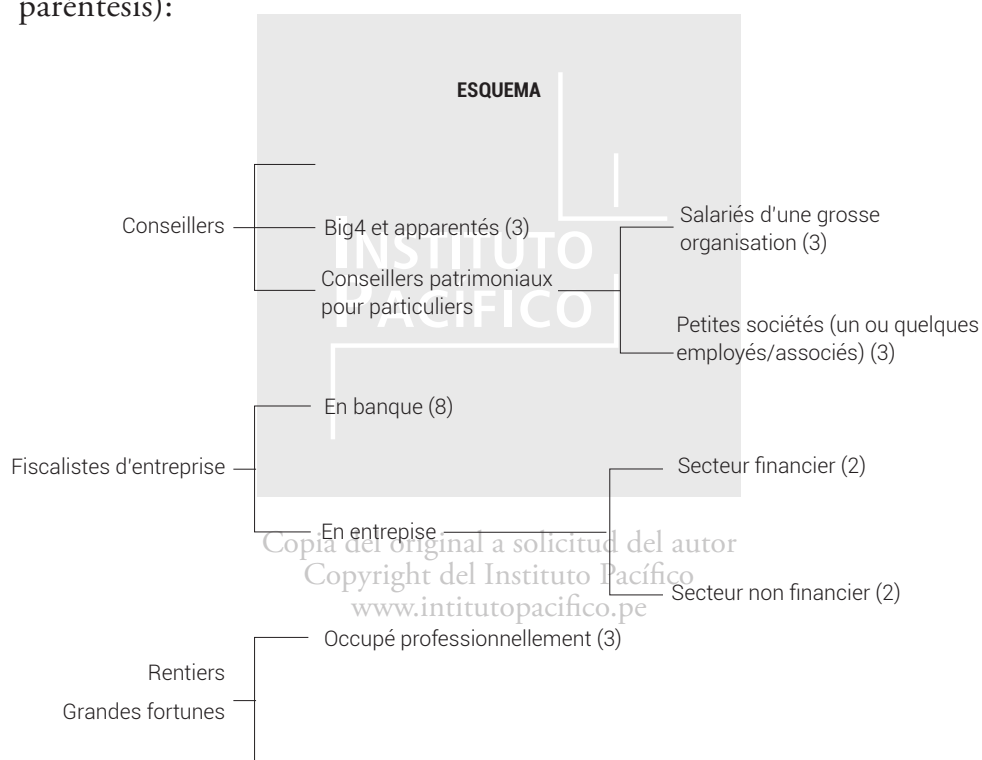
paréntesis):

ESQUEMA

INSTITUTO PACÍFICO

Conseillers

Big4 et apparentés (3)

Conseillers patrimoniaux pour particuliers

Salariés d'une grosse organisation (3)

Petites sociétés (un ou quelques employés/associés) (3)

Fiscalistes d'entreprise

En banque (8)

En entrepise

Secteur financier (2)

Secteur non financier (2)

Copia del original a solicitud del autor
Copyright del Instituto Pacífico
www.intitutopacifico.pe

Rentiers
Grandes fortunes

Occupé professionnellement (3)